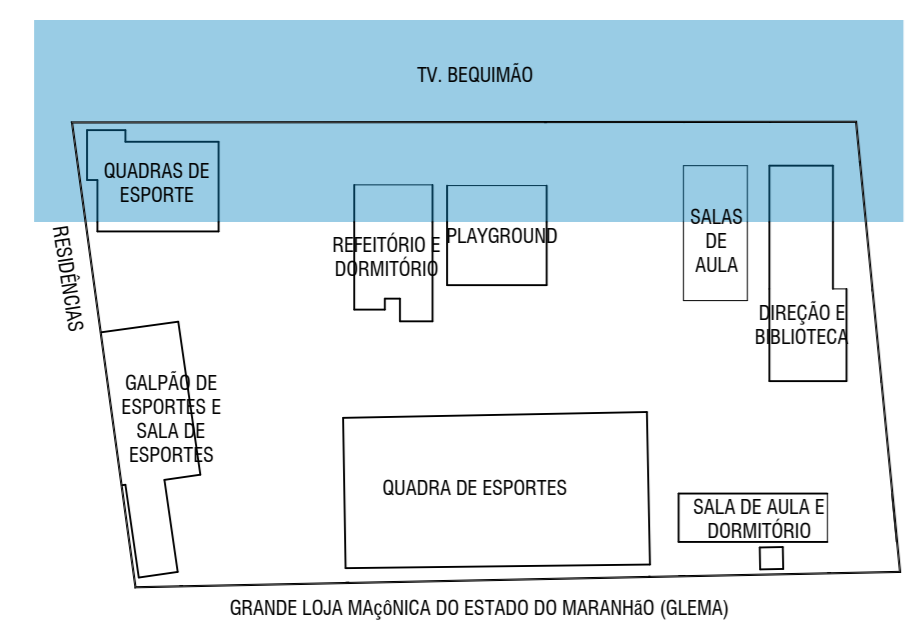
TV. BEQUIMÃO

QUADRAS DE ESPORTE

REFEITÓRIO E DORMITÓRIO

PLAYGROUND

SALAS DE AULA

DIREÇÃO E BIBLIOTECA

RESIDÊNCIAS

GALPÃO DE ESPORTES E SALA DE ESPORTES

QUADRA DE ESPORTES

SALA DE AULA E DORMITÓRIO

GRANDE LOJA MAçONICA DO ESTADO DO MARANHãO (GLEMA)